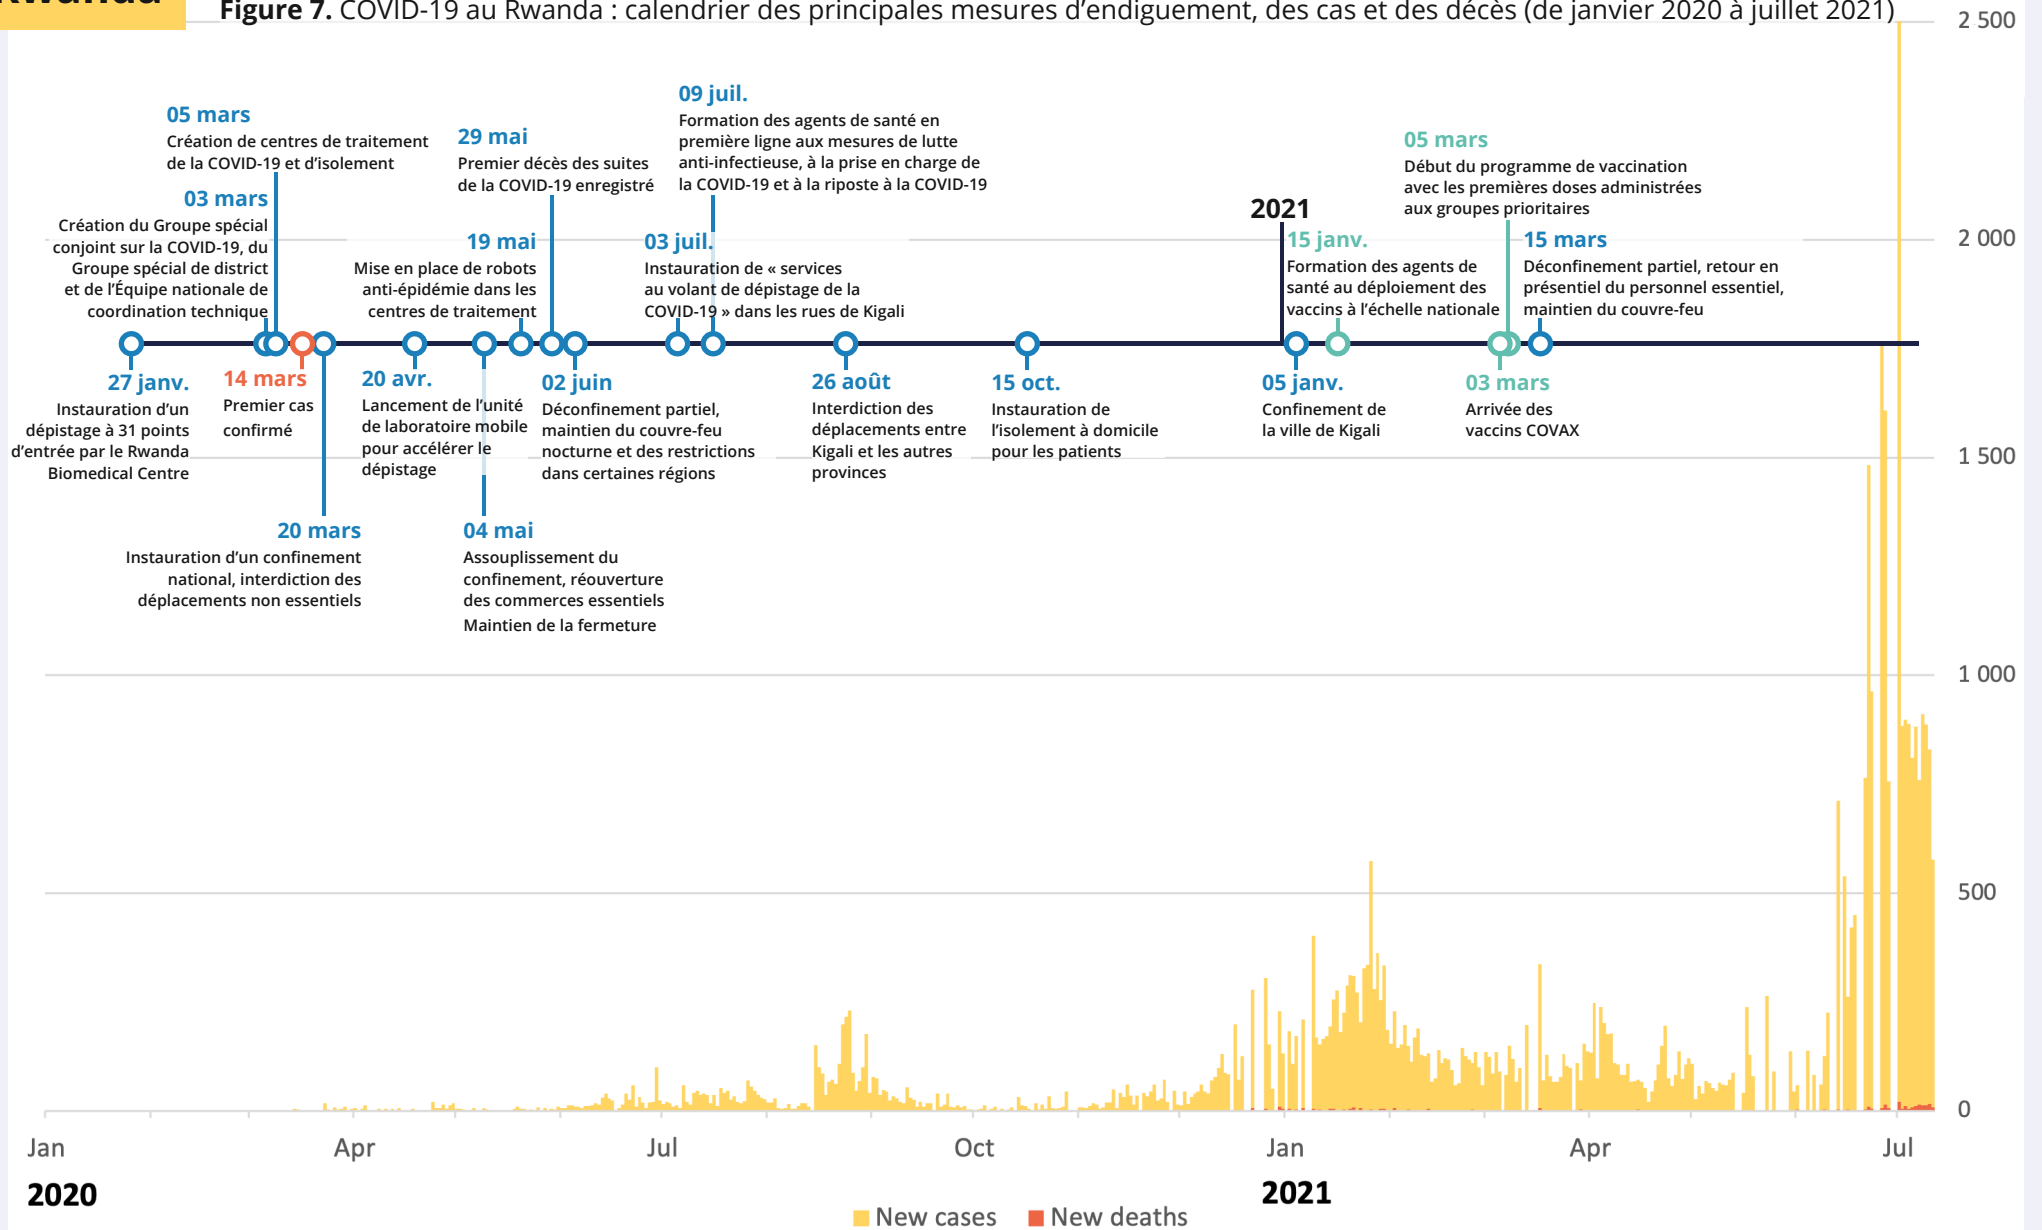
Rwanda

**Figure 7.** COVID-19 au Rwanda : calendrier des principales mesures d'endiguement, des cas et des décès (de janvier 2020 à juillet 2021)

05 mars
Création de centres de traitement de la COVID-19 et d'isolement

03 mars
Création du Groupe spécial conjoint sur la COVID-19, du Groupe spécial de district et de l'Équipe nationale de coordination technique

29 mai
Premier décès des suites de la COVID-19 enregistré

19 mai
Mise en place de robots anti-épidémie dans les centres de traitement

09 juil.
Formation des agents de santé en première ligne aux mesures de lutte anti-infectieuse, à la prise en charge de la COVID-19 et à la riposte à la COVID-19

03 juil.
Instauration de « services au volant de dépistage de la COVID-19 » dans les rues de Kigali

2021

15 janv.
Formation des agents de santé au déploiement des vaccins à l'échelle nationale

05 mars
Début du programme de vaccination avec les premières doses administrées aux groupes prioritaires

15 mars
Déconfinement partiel, retour en présentiel du personnel essentiel, maintien du couvre-feu

27 janv.
Instauration d'un dépistage à 31 points d'entrée par le Rwanda Biomedical Centre

14 mars
Premier cas confirmé

20 avr.
Lancement de l'unité de laboratoire mobile pour accélérer le dépistage

02 juin
Déconfinement partiel, maintien du couvre-feu nocturne et des restrictions dans certaines régions

26 août
Interdiction des déplacements entre Kigali et les autres provinces

15 oct.
Instauration de l'isolement à domicile pour les patients

05 janv.
Confinement de la ville de Kigali

03 mars
Arrivée des vaccins COVAX

20 mars
Instauration d'un confinement national, interdiction des déplacements non essentiels

04 mai
Assouplissement du confinement, réouverture des commerces essentiels
Maintien de la fermeture

2 500
2 000
1 500
1 000
500
0

Jan
Apr
Jul
Oct
Jan
Apr
Jul
2020
2021

New cases
New deaths